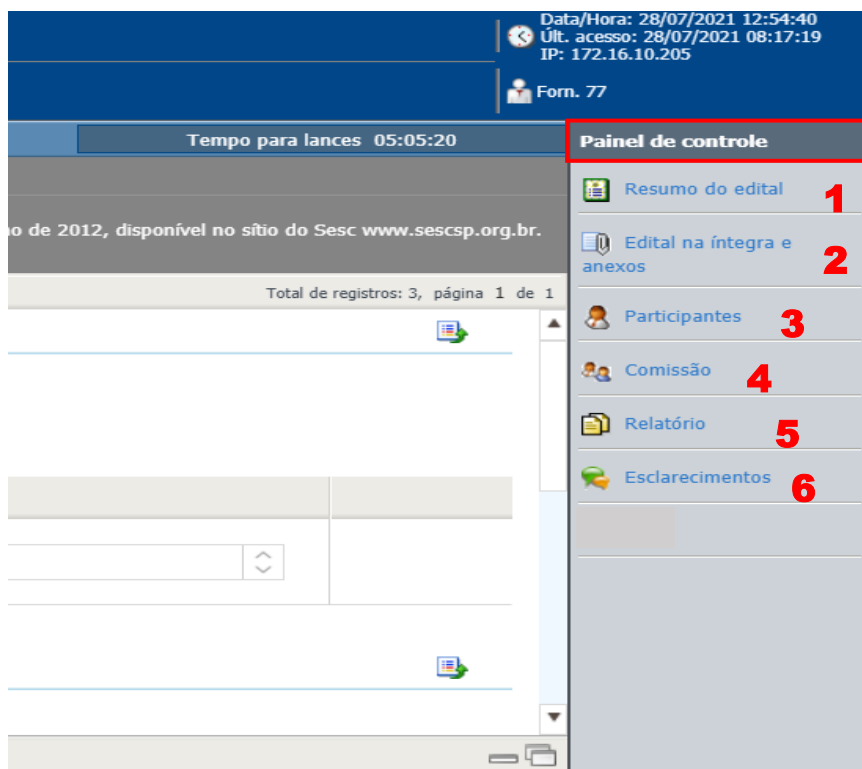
Data/Hora: 28/07/2021 12:54:40
Últ. acesso: 28/07/2021 08:17:19
IP: 172.16.10.205

Forn. 77

Tempo para lances 05:05:20

Painel de controle

no de 2012, disponível no sítio do Sesc www.sescsp.org.br.

Total de registros: 3, página 1 de 1

Resumo do edital 1

Edital na íntegra e anexos 2

Participantes 3

Comissão 4

Relatório 5

Esclarecimentos 6